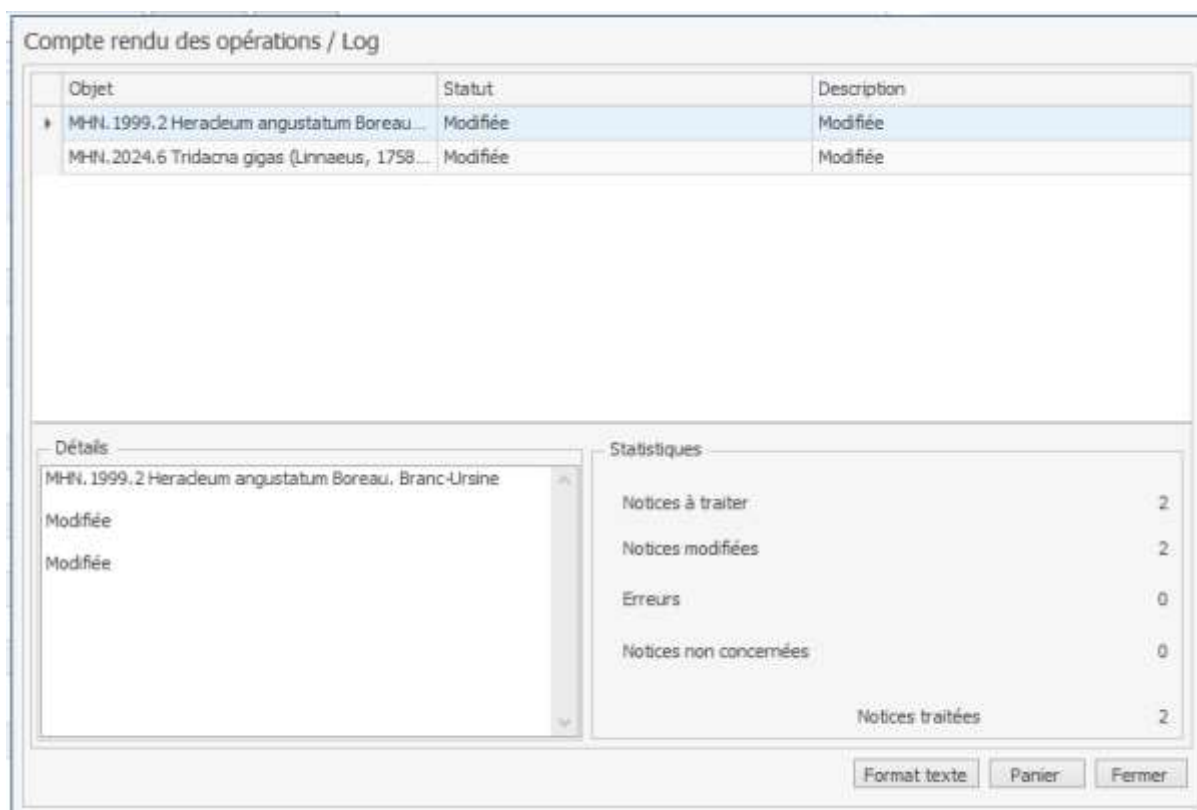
Compte rendu des opérations / Log

| Objet | Statut | Description |
|---|---|---|
| MHN.1999.2 Heracleum angustatum Boreau... | Modifiée | Modifiée |
| MHN.2024.6 Tridacna gigas (Linnaeus, 1758... | Modifiée | Modifiée |

Détails

MHN.1999.2 Heracleum angustatum Boreau. Branc-Ursine

Modifiée

Modifiée

Statistiques

| | |
|---|---|
| Notices à traiter | 2 |
| Notices modifiées | 2 |
| Erreurs | 0 |
| Notices non concernées | 0 |
| Notices traitées | 2 |

Format texte
Panier
Fermer